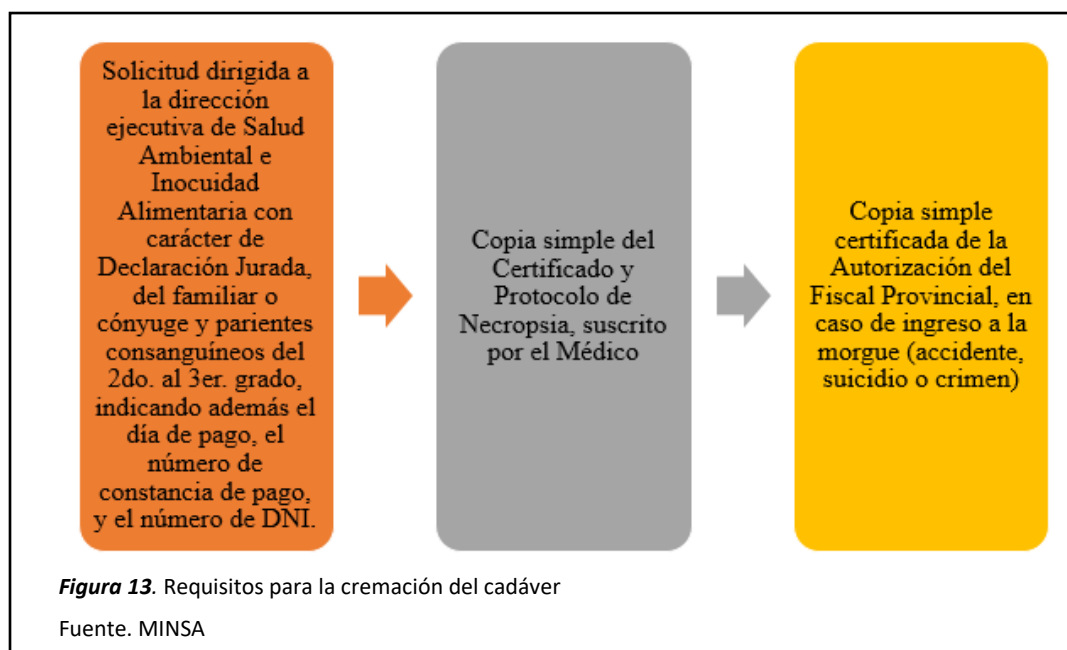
Solicitud dirigida a la dirección ejecutiva de Salud Ambiental e Inocuidad Alimentaria con carácter de Declaración Jurada, del familiar o cónyuge y parientes consanguíneos del 2do. al 3er. grado, indicando además el día de pago, el número de constancia de pago, y el número de DNI.

Copia simple del Certificado y Protocolo de Necropsia, suscrito por el Médico

Copia simple certificada de la Autorización del Fiscal Provincial, en caso de ingreso a la morgue (accidente, suicidio o crimen)

*Figura 13.* Requisitos para la cremación del cadáver

Fuente. MINSA